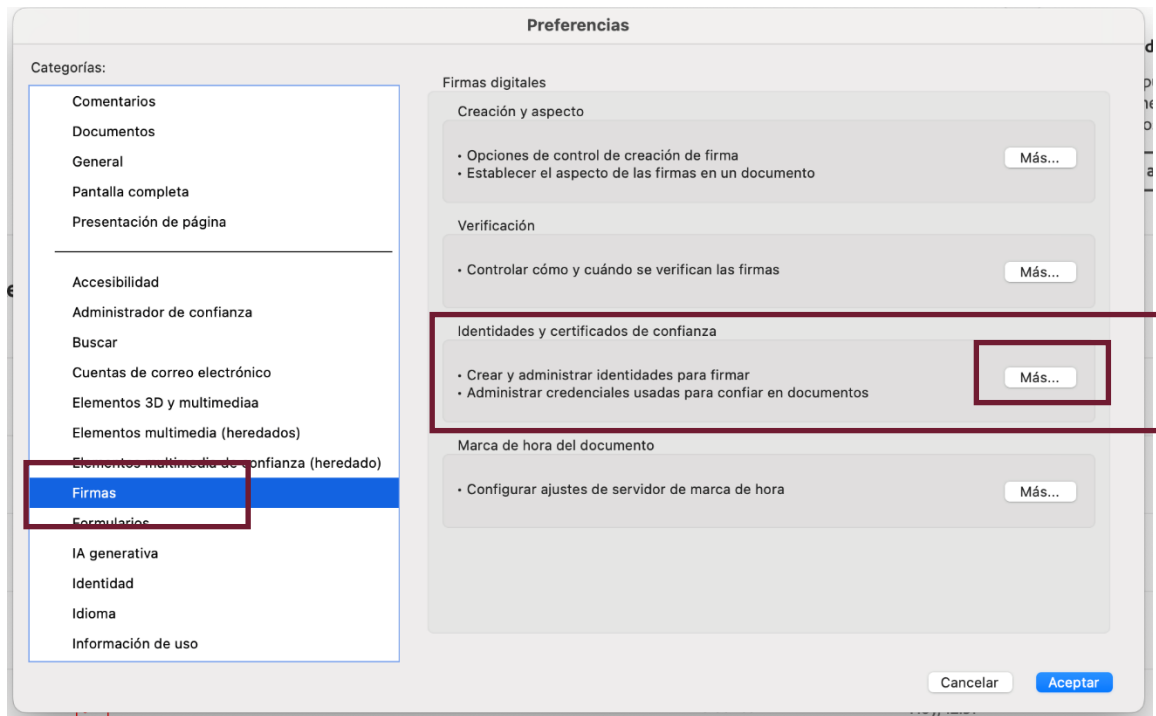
Preferencias

Categorías:

Comentarios
Documentos
General
Pantalla completa
Presentación de página

Accesibilidad
Administrador de confianza
Buscar
Cuentas de correo electrónico
Elementos 3D y multimediaa
Elementos multimedia (heredados)
Elementos multimedia de confianza (heredado)
Firmas
Formularios
IA generativa
Identidad
Idioma
Información de uso

Firmas digitales

Creación y aspecto

• Opciones de control de creación de firma
• Establecer el aspecto de las firmas en un documento
Más...

Verificación

• Controlar cómo y cuándo se verifican las firmas
Más...

Identidades y certificados de confianza

• Crear y administrar identidades para firmar
• Administrar credenciales usadas para confiar en documentos
Más...

Marca de hora del documento

• Configurar ajustes de servidor de marca de hora
Más...

Cancelar
Aceptar